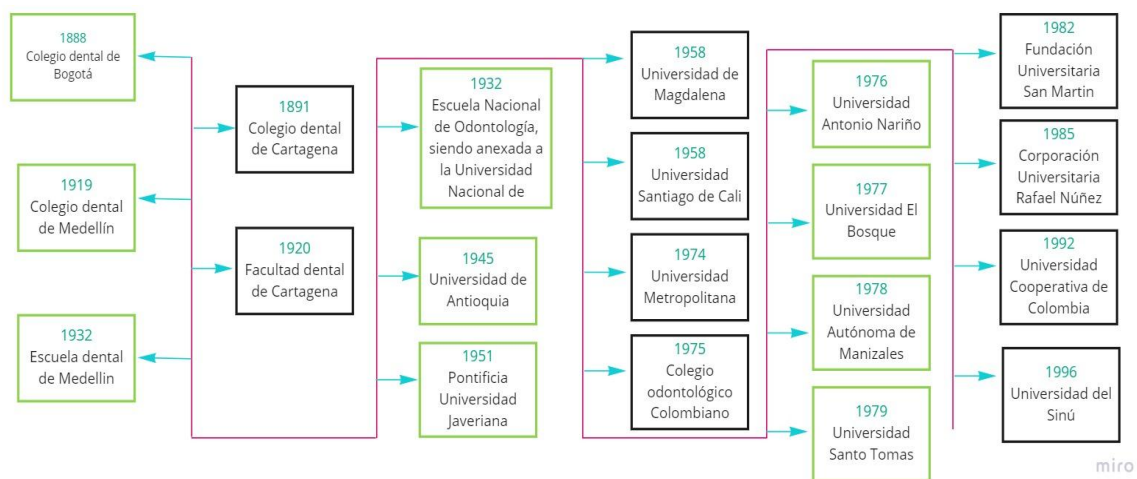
1888
Colegio dental de Bogotá

1919
Colegio dental de Medellín

1932
Escuela dental de Medellin

1891
Colegio dental de Cartagena

1920
Facultad dental de Cartagena

1932
Escuela Nacional de Odontología, siendo anexada a la Universidad Nacional de

1945
Universidad de Antioquia

1951
Pontificia Universidad Javeriana

1958
Universidad de Magdalena

1958
Universidad Santiago de Cali

1974
Universidad Metropolitana

1975
Colegio odontológico Colombiano

1976
Universidad Antonio Nariño

1977
Universidad El Bosque

1978
Universidad Autónoma de Manizales

1979
Universidad Santo Tomas

1982
Fundación Universitaria San Martin

1985
Corporación Universitaria Rafael Núñez

1992
Universidad Cooperativa de Colombia

1996
Universidad del Sinú

miro